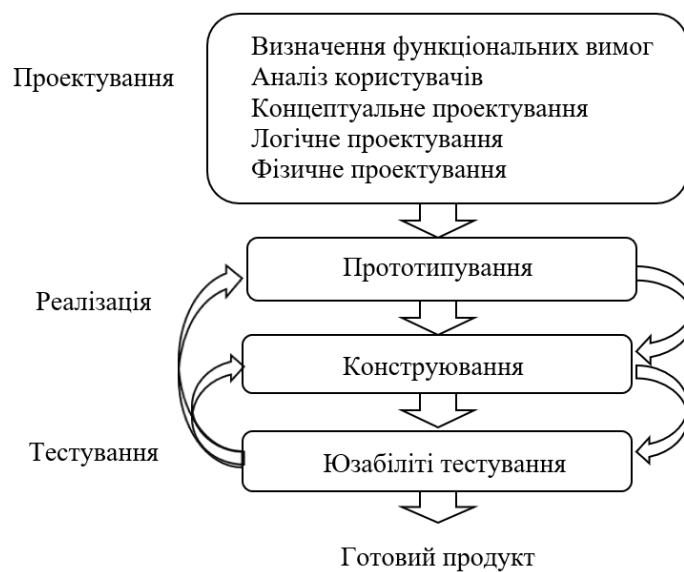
Проектування

Визначення функціональних вимог
Аналіз користувачів
Концептуальне проектування
Логічне проектування
Фізичне проектування

Реалізація

Прототипування

Конструювання

Тестування

Юзабіліті тестування

Готовий продукт